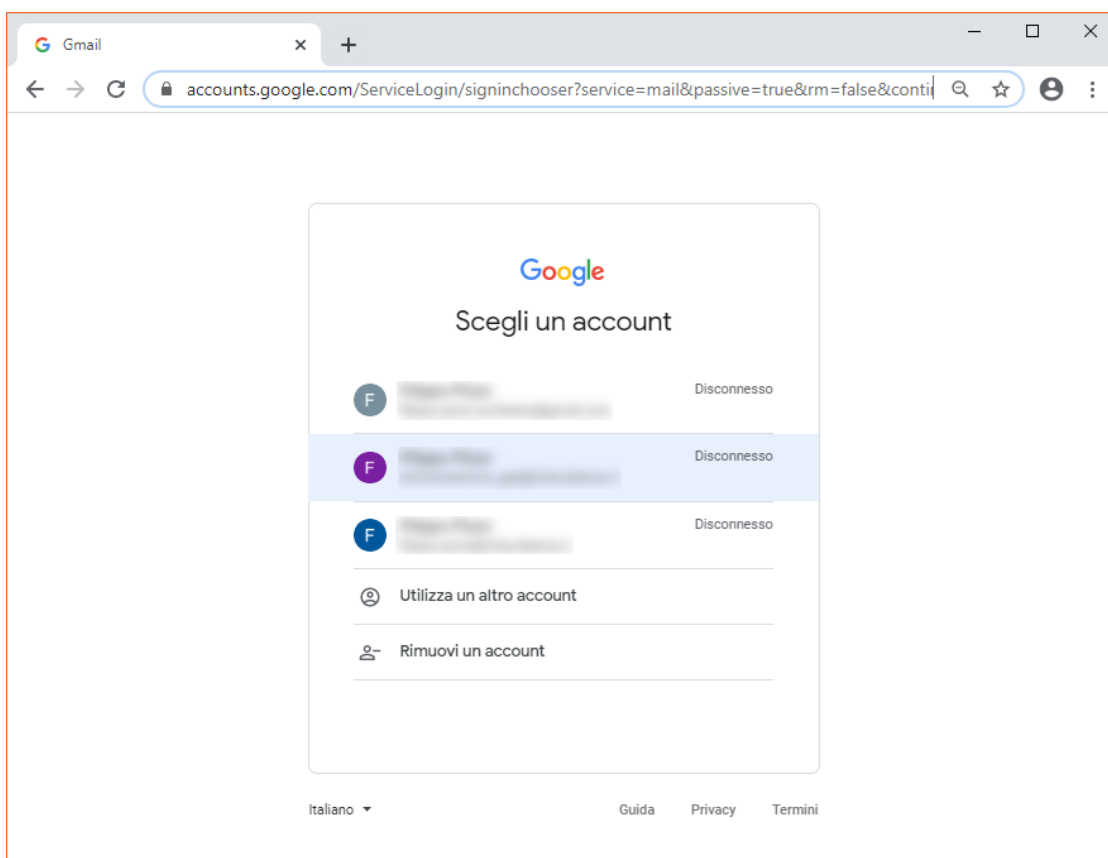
Gmail

accounts.google.com/ServiceLogin/signinchooser?service=mail&passive=true&rm=false&conti

Google

Scegli un account

F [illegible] Disconnesso

F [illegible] Disconnesso

F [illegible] Disconnesso

Utilizza un altro account

Rimuovi un account

Italiano

Guida Privacy Termini